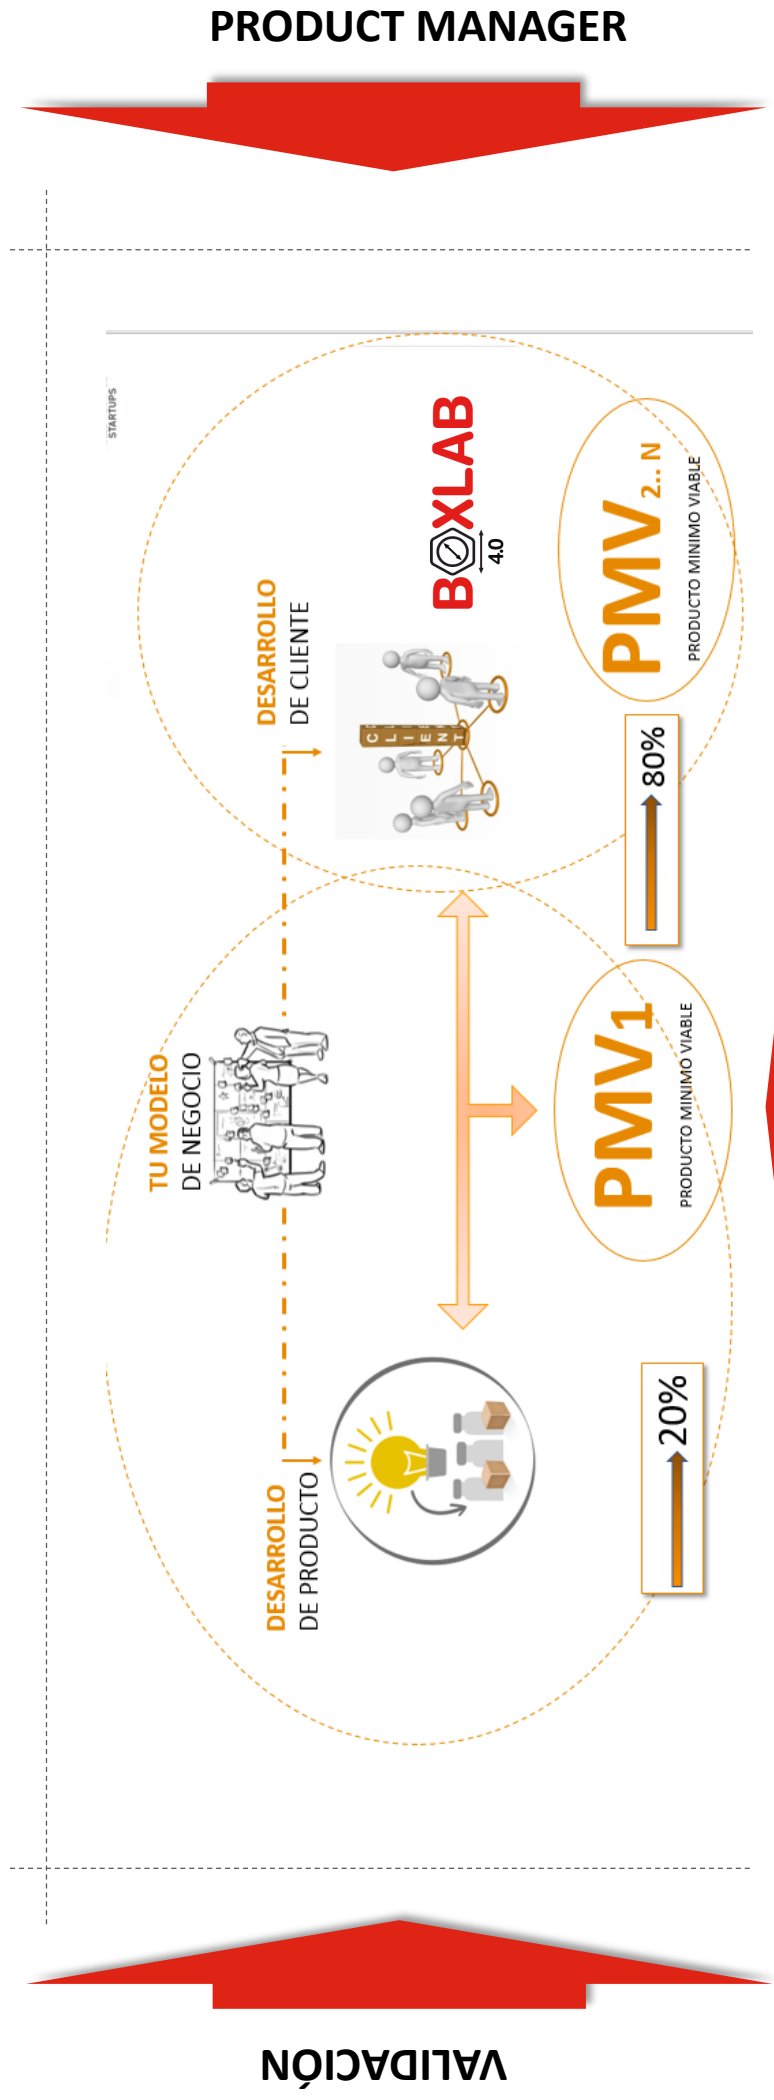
PRODUCT MANAGER

STARTUPS

BOXLAB 4.0

DESARROLLO DE CLIENTE

CLIENTE

$PMV_{2..N}$
PRODUCTO MINIMO VIABLE

80%

TU MODELO DE NEGOCIO

$PMV_1$
PRODUCTO MINIMO VIABLE

DESARROLLO DE PRODUCTO

20%

VALIDACIÓN